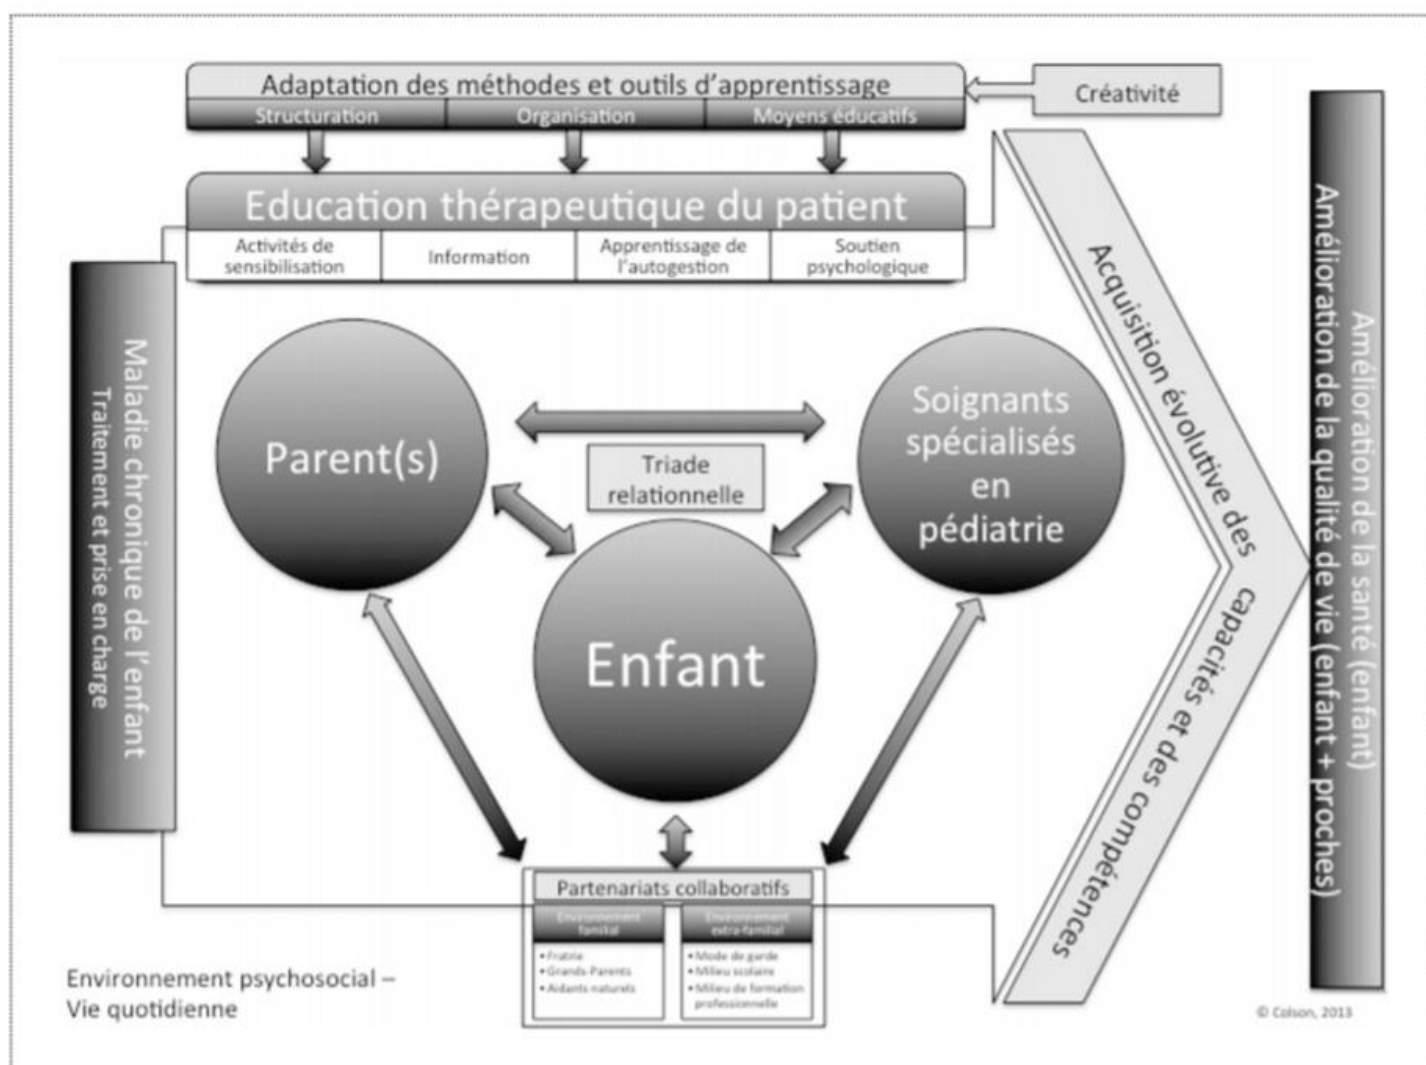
Adaptation des méthodes et outils d'apprentissage
Structuration
Organisation
Moyens éducatifs

Créativité

Education thérapeutique du patient
Activités de sensibilisation
Information
Apprentissage de l'autogestion
Soutien psychologique

Maladie chronique de l'enfant
Traitement et prise en charge

Parent(s)

Triade relationnelle

Soignants spécialisés en pédiatrie

Enfant

Acquisition évolutive des capacités et des compétences

Amélioration de la santé (enfant)
Amélioration de la qualité de vie (enfant + proches)

Partenariats collaboratifs
Environnement familial
• Fratrie
• Grands-Parents
• Aidants naturels
Environnement extra-familial
• Mode de garde
• Milieu scolaire
• Milieu de formation professionnelle

Environnement psychosocial – Vie quotidienne

© Colson, 2013